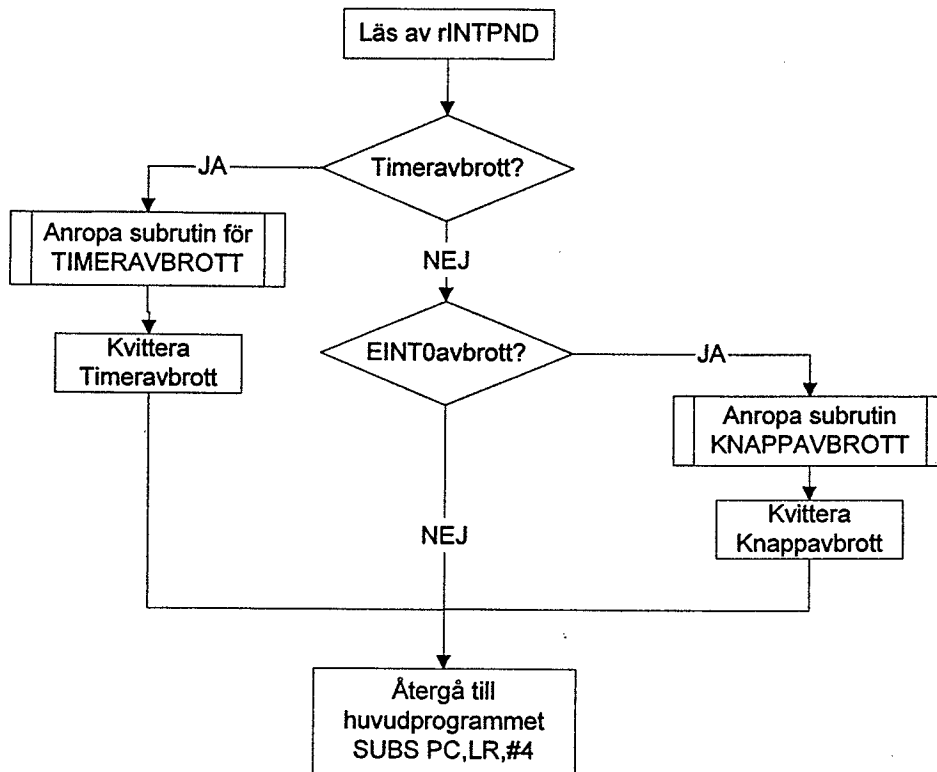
Läs av rINTPND

Timeravbrott?

JA

Anropa subrutin för TIMERAVBROTT

Kvittera Timeravbrott

NEJ

EINT0avbrott?

JA

Anropa subrutin KNAPPAVBROTT

Kvittera Knappavbrott

NEJ

Återgå till huvudprogrammet SUBS PC,LR,#4